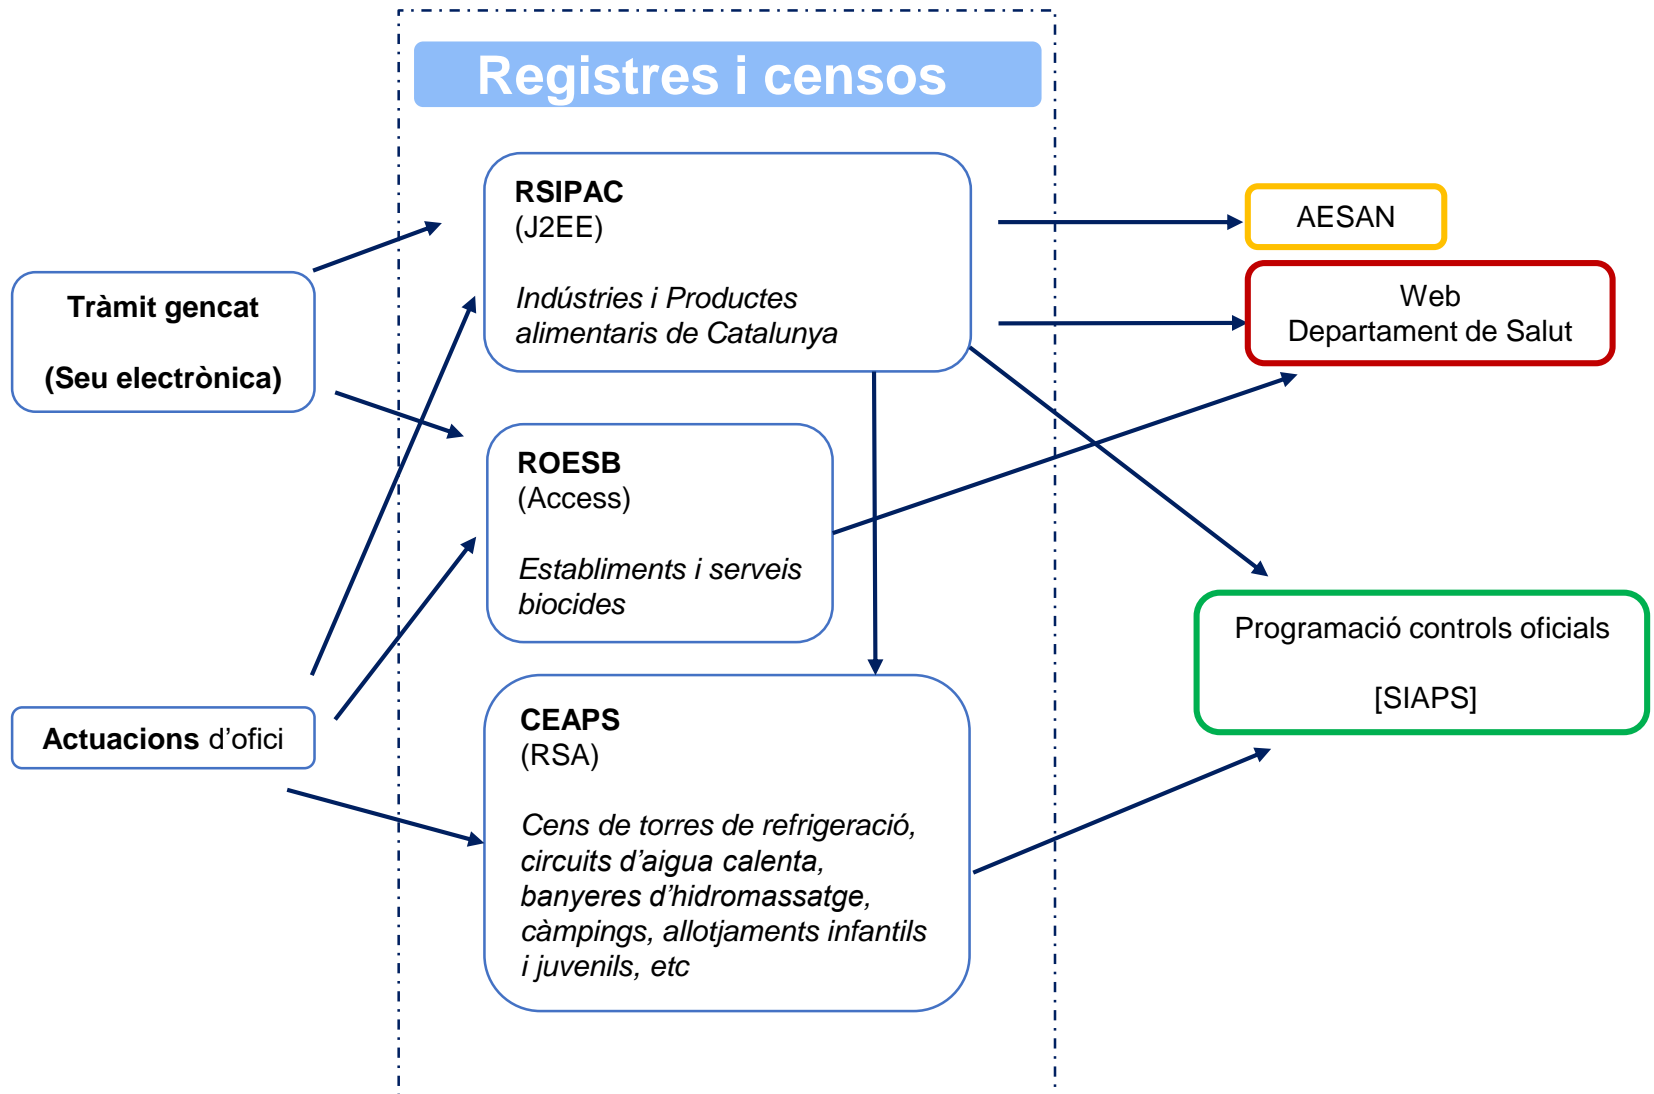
Registres i censos

Tràmit gencat

(Seu electrònica)

Actuacions d'ofici

RSIPAC
(J2EE)

Indústries i Productes alimentaris de Catalunya

ROESB
(Access)

Establiments i serveis biocides

CEAPS
(RSA)

Cens de torres de refrigeració, circuits d'aigua calenta, banyeres d'hidromassatge, càmpings, allotjaments infantils i juvenils, etc

AESAN

Web
Departament de Salut

Programació controls oficials

[SIAPS]